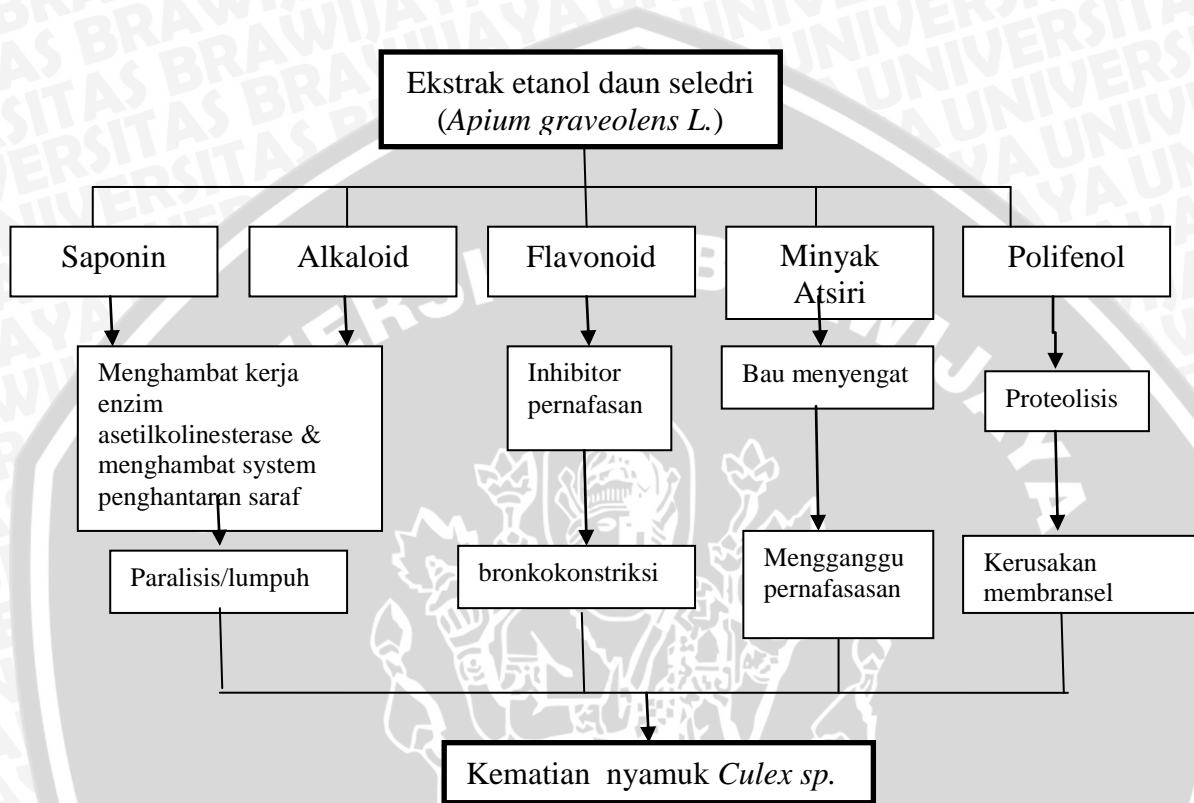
Ekstrak etanol daun seledri (*Apium graveolens L.*)

Saponin

Alkaloid

Flavonoid

Minyak Atsiri

Polifenol

Menghambat kerja enzim asetilkolinesterase & menghambat system penghantaran saraf

Inhibitor pernafasan

Bau menyengat

Proteolisis

Paralisis/lumpuh

bronkokonstriksi

Mengganggu pernafasasan

Kerusakan membransel

Kematian nyamuk *Culex sp.*